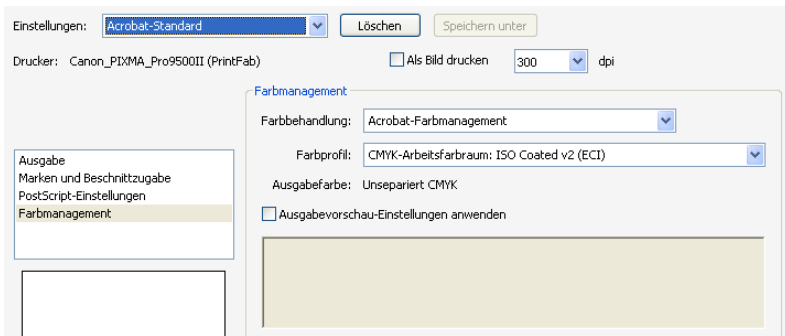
Einstellungen: Acrobat-Standard

Löschen

Speichern unter

Drucker: Canon_PIXMA_Pro9500II (PrintFab)

Als Bild drucken

300

dpi

Farbmanagement

Farbbehandlung: Acrobat-Farbmanagement

Farbprofil: CMYK-Arbeitsfarbraum: ISO Coated v2 (ECI)

Ausgabefarbe: Unsepariert CMYK

Ausgabevorschau-Einstellungen anwenden

Ausgabe
Marken und Beschnittzugabe
PostScript-Einstellungen
Farbmanagement